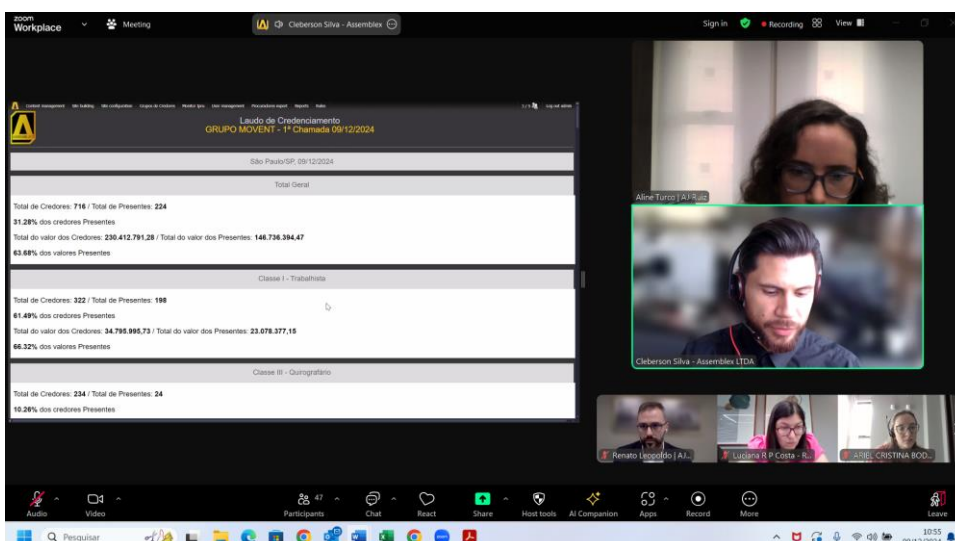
zoom Workplace
Meeting
Cleberson Silva - Assemblex
Sign in
Recording
View

Laudo de Credenciamento
GRUPO MOVENT - 1ª Chamada 09/12/2024

São Paulo/SP, 09/12/2024

Total Geral

Total de Credores: 716 / Total de Presentes: 224

31,28% dos credores Presentes

Total do valor dos Credores: 230.412.791,28 / Total do valor dos Presentes: 146.736.394,47

63.68% dos valores Presentes

Classe I - Trabalhista

Total de Credores: 322 / Total de Presentes: 198

61.49% dos credores Presentes

Total do valor dos Credores: 34.795.995,73 / Total do valor dos Presentes: 23.078.377,15

66.32% dos valores Presentes

Classe III - Quirografário

Total de Credores: 234 / Total de Presentes: 24

10.26% dos credores Presentes

Aline Turco | AJ Ruiz
Cleberson Silva - Assemblex LTDA
Renato Leopoldo | AJ...
Luciana R P Costa - R...
ARIEL CRISTINA BOD...

Audio
Video
47
Participants
Chat
React
Share
Host tools
AI Companion
Apps
Record
More
Leave

Pesquisar
10:55